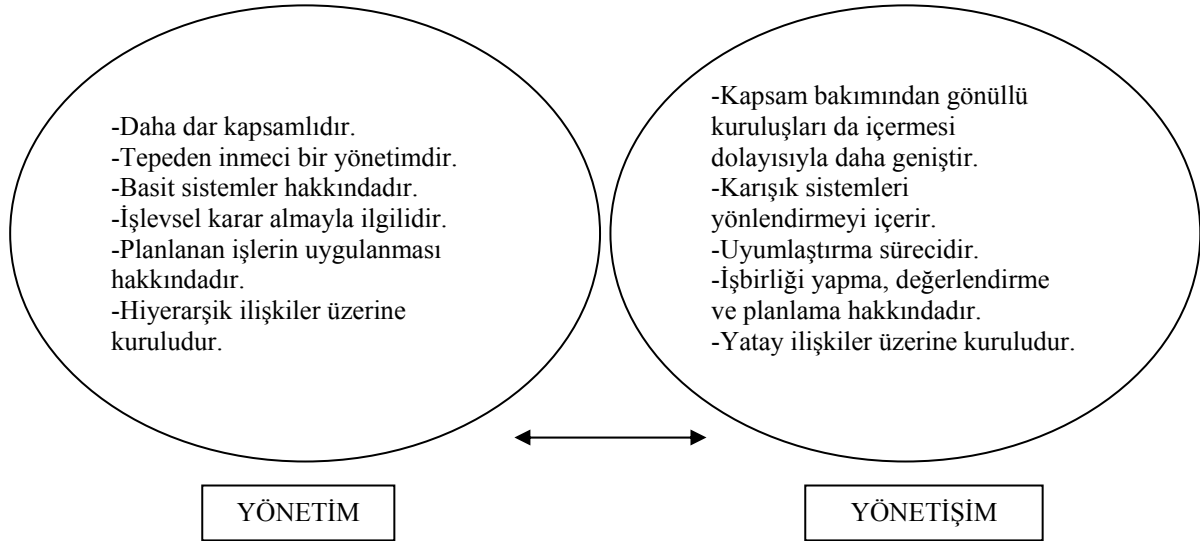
-Daha dar kapsamlıdır.
-Tepeden inmeci bir yönetimdir.
-Basit sistemler hakkındadır.
-İşlevsel karar almayla ilgilidir.
-Planlanan işlerin uygulanması hakkındadır.
-Hiyerarşik ilişkiler üzerine kuruludur.

-Kapsam bakımından gönüllü kuruluşları da içermesi dolayısıyla daha geniştir.
-Karışık sistemleri yönlendirmeyi içerir.
-Uyumlaştırma sürecidir.
-İşbirliği yapma, değerlendirme ve planlama hakkındadır.
-Yatay ilişkiler üzerine kuruludur.

YÖNETİM

YÖNETİŞİM